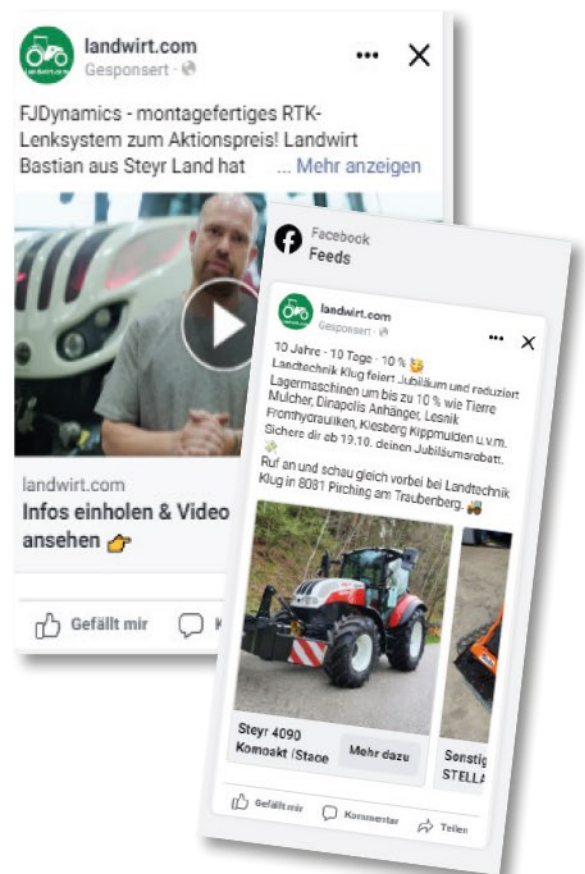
landwirt.com
Gesponsert ·

FJDynamics - montagefertiges RTK-Lenksystem zum Aktionspreis! Landwirt Bastian aus Steyr Land hat ... Mehr anzeigen

landwirt.com
Infos einholen & Video ansehen 👉

Gefällt mir K

Facebook
Feeds

landwirt.com
Gesponsert ·

10 Jahre - 10 Tage - 10 % 🥳
Landtechnik Klug feiert Jubiläum und reduziert Lagermaschinen um bis zu 10 % wie Tierre Mulcher, Dinapolis Anhänger, Lesnik Fronthydrauliken, Kiesberg Kippmulden u.v.m. Sichere dir ab 19.10. deinen Jubiläumsrabatt.

Ruf an und schau gleich vorbei bei Landtechnik Klug in 8081 Pirching am Traubenberg. 🚜

Steyr 4090 Kompakt (Stage
Mehr dazu
Sonstig STELL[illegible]

Gefällt mir Kommentar Teilen